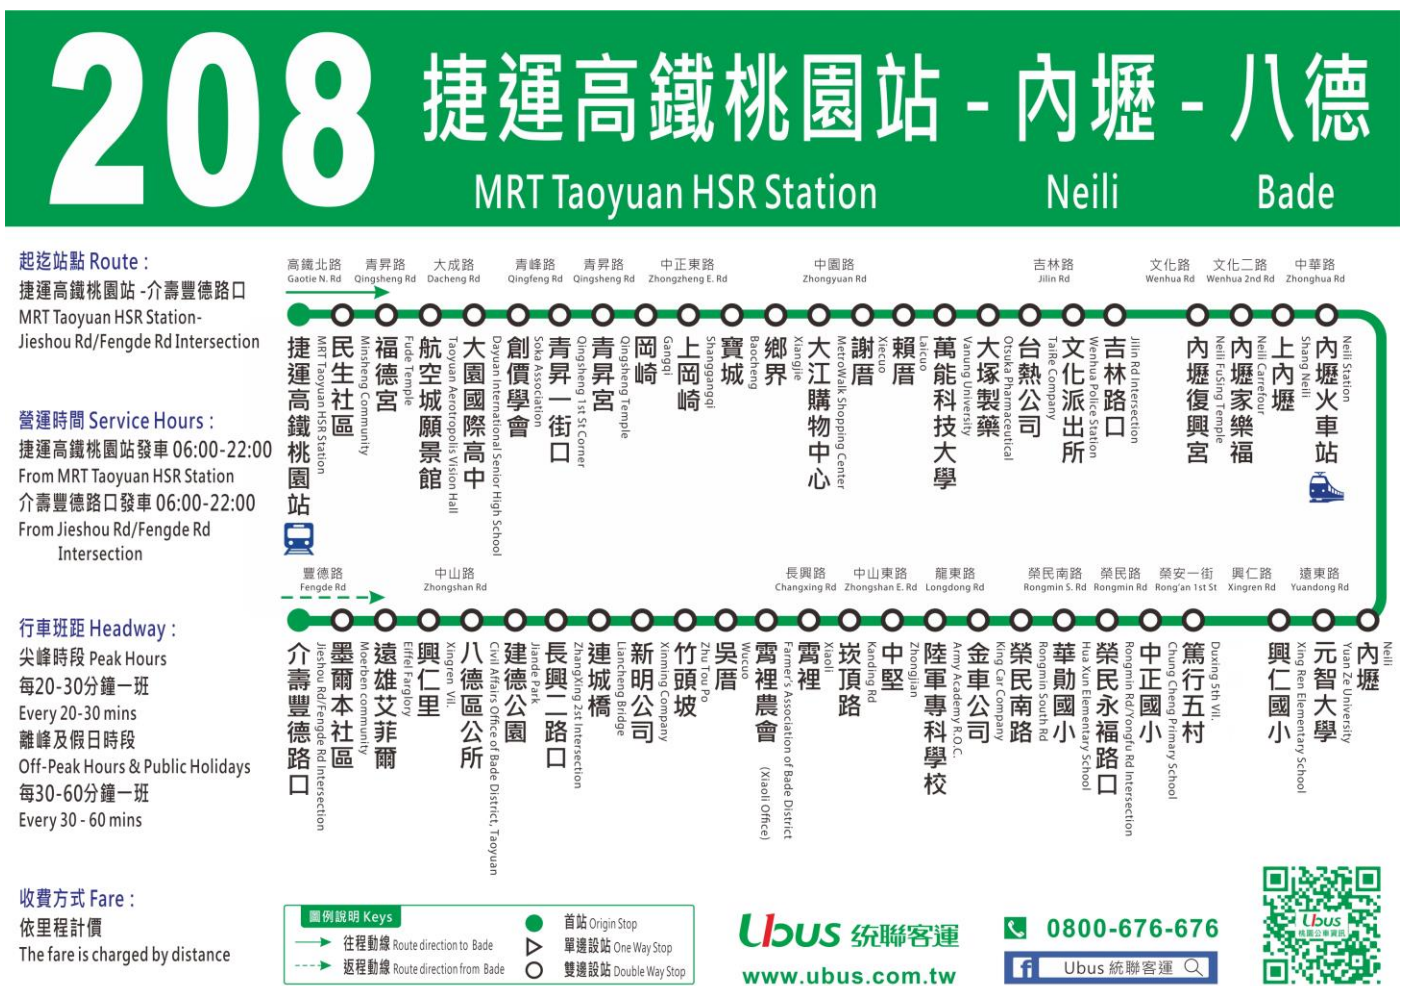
208 捷運高鐵桃園站 - 內壢 - 八德
MRT Taoyuan HSR Station Neili Bade

起迄站點 Route :
捷運高鐵桃園站 -介壽豐德路口
MRT Taoyuan HSR Station-Jieshou Rd/Fengde Rd Intersection

營運時間 Service Hours :
捷運高鐵桃園站發車 06:00-22:00
From MRT Taoyuan HSR Station
介壽豐德路口發車 06:00-22:00
From Jieshou Rd/Fengde Rd Intersection

行車班距 Headway :
尖峰時段 Peak Hours
每20-30分鐘一班
Every 20-30 mins
離峰及假日時段
Off-Peak Hours & Public Holidays
每30-60分鐘一班
Every 30 - 60 mins

收費方式 Fare :
依里程計價
The fare is charged by distance

高鐵北路 Gaotie N. Rd
青昇路 Qingsheng Rd
大成路 Dacheng Rd
青峰路 Qingfeng Rd
青昇路 Qingsheng Rd
中正東路 Zhongzheng E. Rd
中園路 Zhongyuan Rd
吉林路 Jilin Rd
文化路 Wenhua Rd
文化二路 Wenhua 2nd Rd
中華路 Zhonghua Rd

捷運高鐵桃園站 MRT Taoyuan HSR Station
民生社區 Minsheng Community
福德宮 Fude Temple
航空城願景館 Taoyuan Aerotropolis Vision Hall
大園國際高中 Dayuan International Senior High School
創價學會 Soka Association
青昇一街口 Qingsheng 1st St Corner
青昇宮 Qingsheng Temple
岡崎 Gangqi
上岡崎 Shanggangqi
寶城 Baocheng
鄉界 Xiangjie
大江購物中心 MetroWalk Shopping Center
謝厝 Xiecuo
賴厝 Laicuo
萬能科技大學 Vanung University
大塚製藥 Otsuka Pharmaceutical
台熱公司 TaiRe Company
文化派出所 Wenhua Police Station
吉林路口 Jilin Rd Intersection
內壢復興宮 Neili FuSing Temple
內壢家樂福 Neili Carrefour
上內壢 Shang Neili
內壢火車站 Neili Station

豐德路 Fengde Rd
中山路 Zhongshan Rd
長興路 Changxing Rd
中山東路 Zhongshan E. Rd
龍東路 Longdong Rd
榮民南路 Rongmin S. Rd
榮民路 Rongmin Rd
榮安一街 Rong'an 1st St
興仁路 Xingren Rd
遠東路 Yuandong Rd

介壽豐德路口 Jieshou Rd/Fengde Rd Intersection
墨爾本社區 Moerben community
遠雄艾菲爾 Eiffel Farglory
興仁里 Xingren Vil.
八德區公所 Civil Affairs Office of Bade District, Taoyuan
建德公園 Jiande Park
長興二路口 Zhangxing 2st Intersection
連城橋 Liancheng Bridge
新明公司 Ximming Company
竹頭坡 Zhu Tou Po
吳厝 Wucuo
霄裡農會 Farmer's Association of Bade District (Xiaoli Office)
霄裡 Xiaoli
崁頂路 Kanding Rd
中堅 Zhongjian
陸軍專科學校 Army Academy R.O.C.
金車公司 King Car Company
榮民南路 Rongmin South Rd
華勛國小 Hua Xun Elementary School
榮民永福路口 Rongmin Rd/Yongfu Rd Intersection
中正國小 Chung Cheng Primary School
篤行五村 Duxing 5th Vil.
興仁國小 Xing Ren Elementary School
元智大學 Yuan Ze University
內壢 Neili

圖例說明 Keys
往程動線 Route direction to Bade
返程動線 Route direction from Bade
首站 Origin Stop
單邊設站 One Way Stop
雙邊設站 Double Way Stop

Ubus 統聯客運
www.ubus.com.tw
0800-676-676
Ubus 統聯客運
Ubus 桃園公車資訊